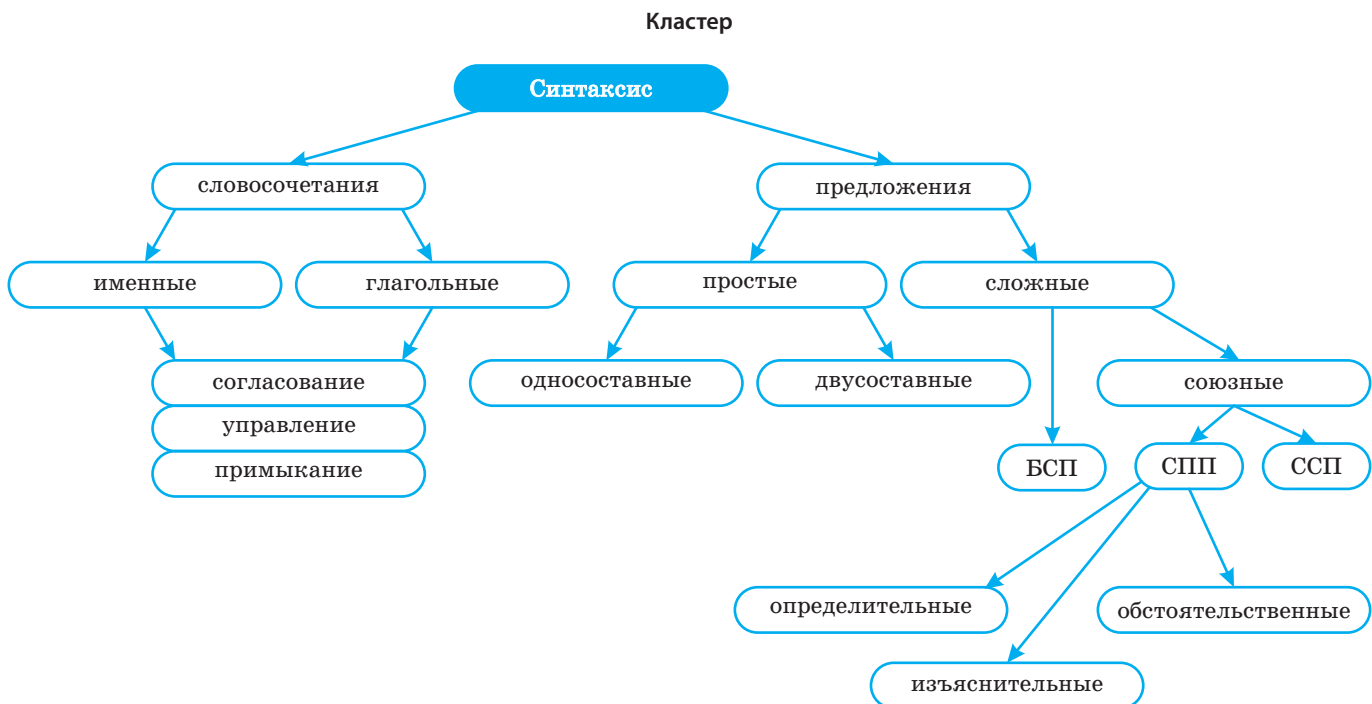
Кластер

Синтаксис

словосочетания

предложения

именные

глагольные

простые

сложные

согласование

управление

примыкание

односоставные

двусоставные

союзные

БСП

СПП

ССП

определительные

обстоятельственные

изъяснительные